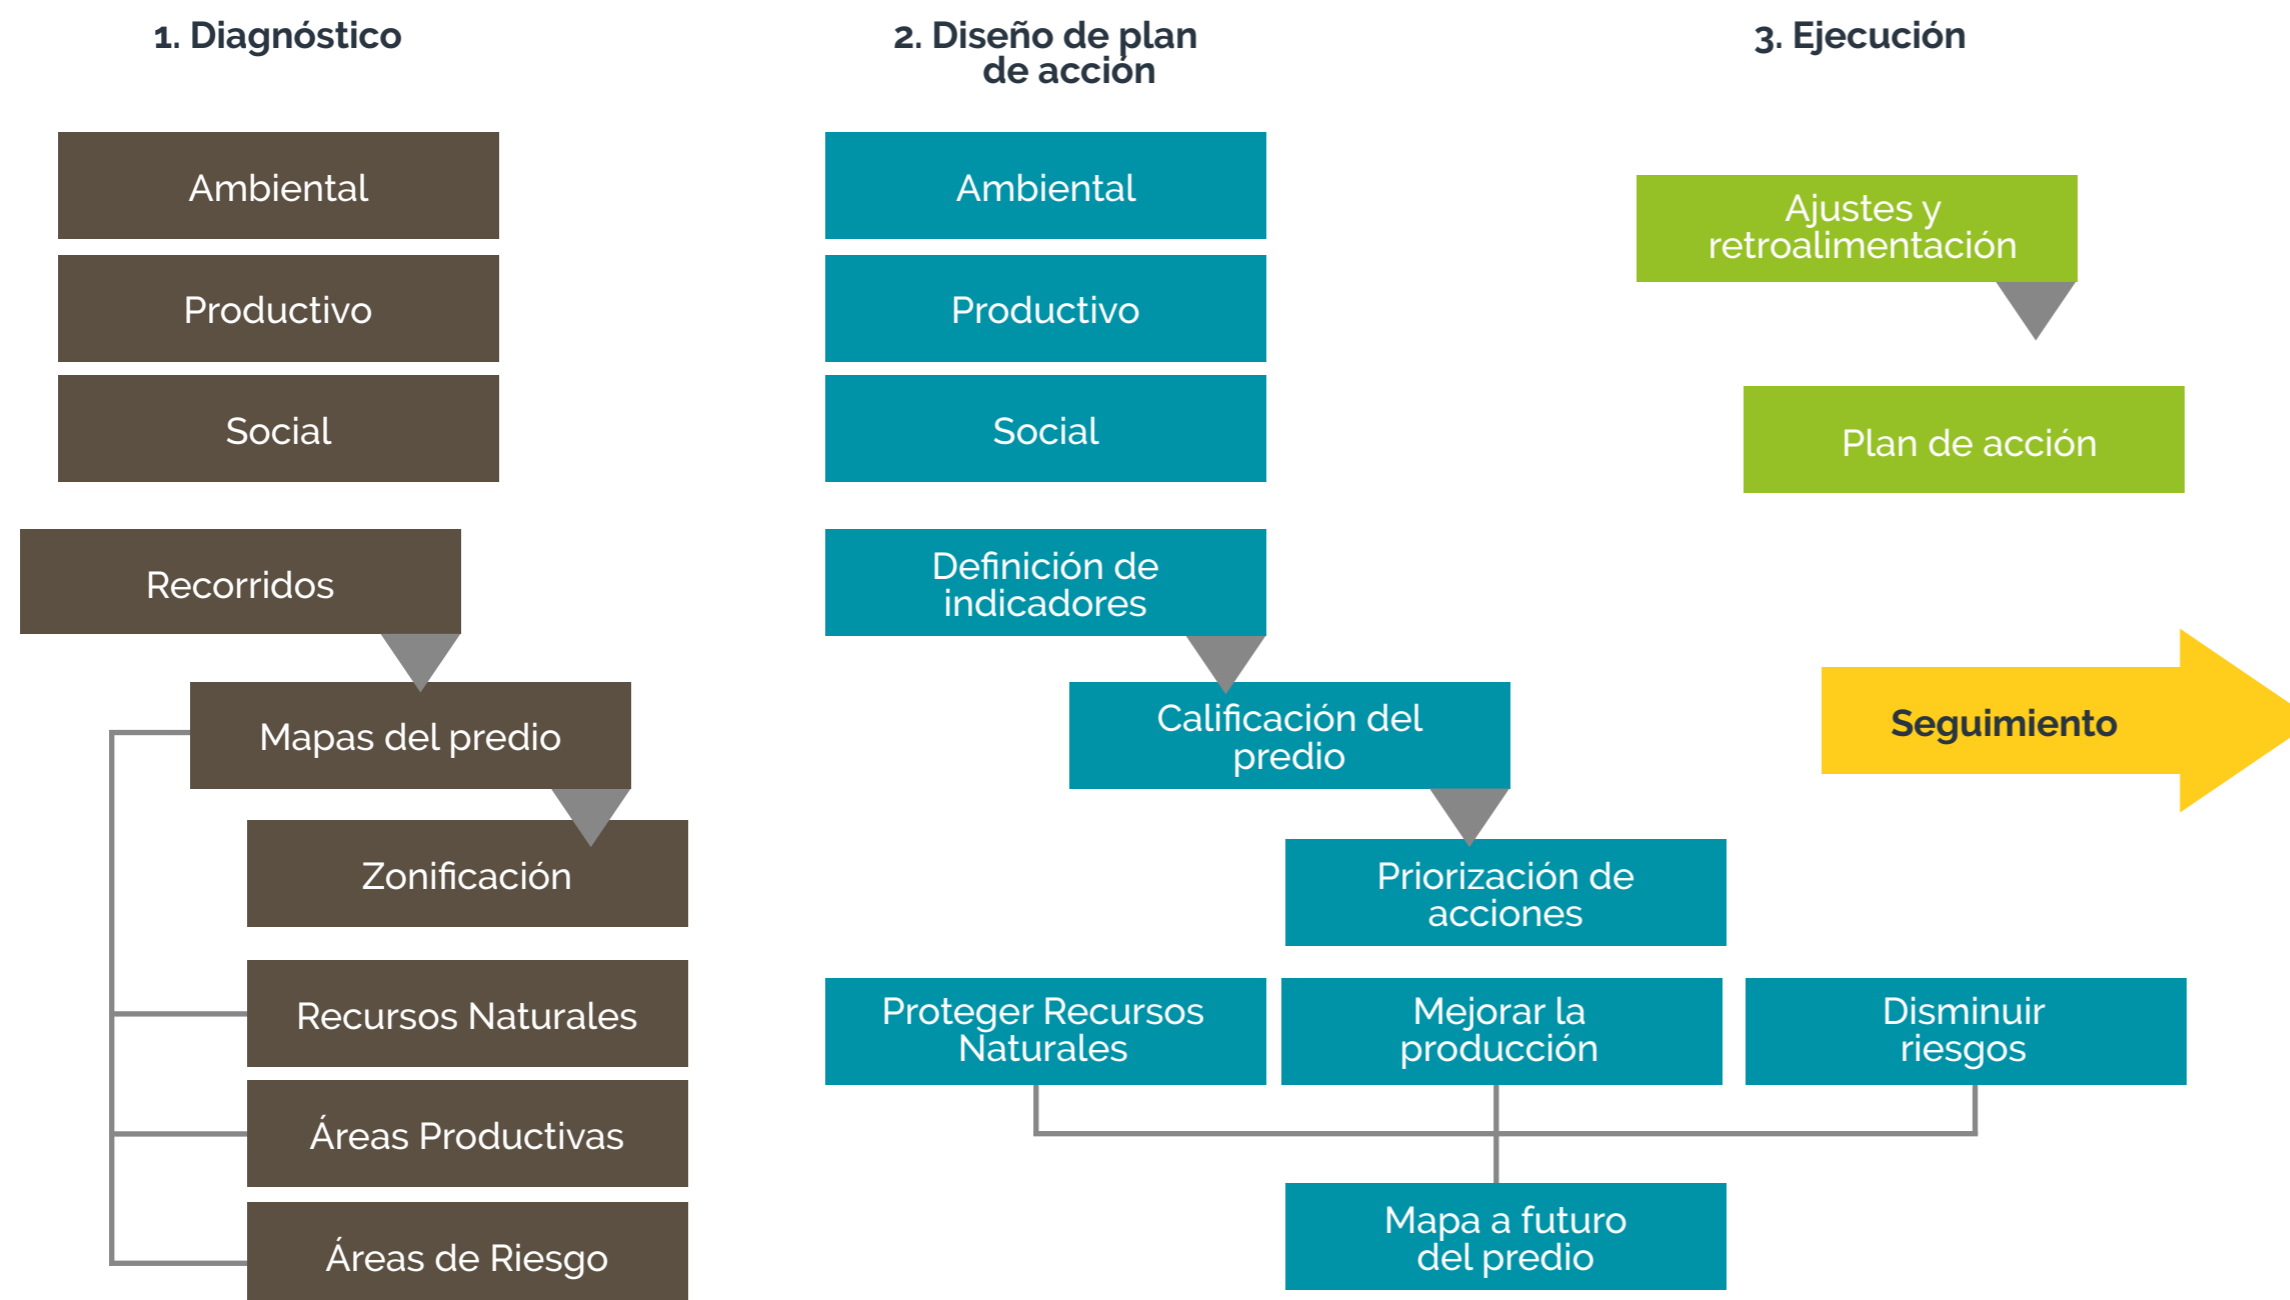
1. Diagnóstico

Ambiental

Productivo

Social

Recorridos

Mapas del predio

Zonificación

Recursos Naturales

Áreas Productivas

Áreas de Riesgo

2. Diseño de plan de acción

Ambiental

Productivo

Social

Definición de indicadores

Calificación del predio

Priorización de acciones

Proteger Recursos Naturales

Mejorar la producción

Disminuir riesgos

Mapa a futuro del predio

3. Ejecución

Ajustes y retroalimentación

Plan de acción

Seguimiento